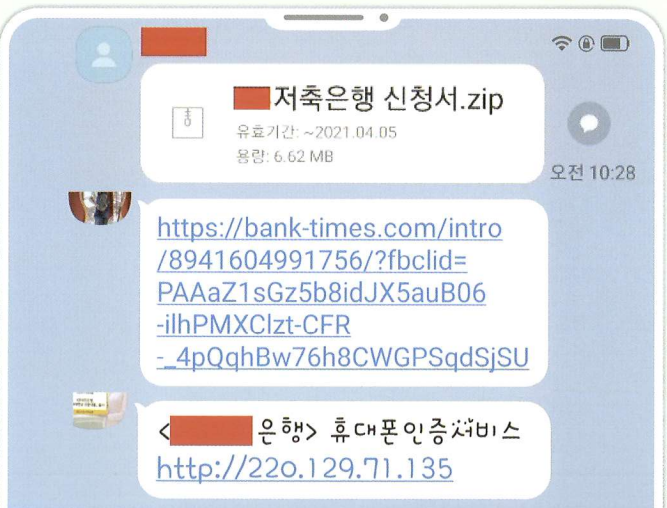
저축은행 신청서.zip
유효기간: ~2021.04.05
용량: 6.62 MB

오전 10:28

https://bank-times.com/intro/8941604991756/?fbclid=PAAaZ1sGz5b8idJX5auB06-ilhPMXClzt-CFR-_4pQqhBw76h8CWGPSqdSjSU

< 은행> 휴대폰인증서비스
http://220.129.71.135